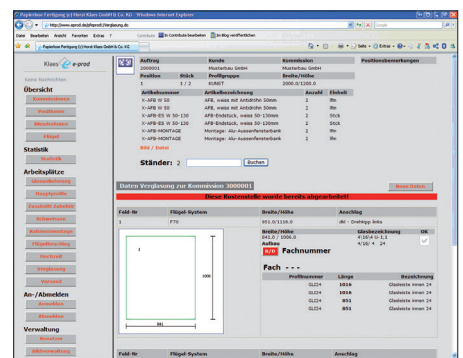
Papierlose Fertigung à | Horst Klaes GmbH & Co. KG - Windows Internet Explorer

http://www.eprod.de/phpeprod/_Verglasung.de

Datei Bearbeiten Ansicht Favoriten Extras ?

Papierlose Fertigung à | Horst Klaes GmbH & Co. KG

Klaes e-prod

Keine Nachrichten

Übersicht

Kommissionen

Positionen

Übersicht

Flügel

Statistik

Statistik

Arbeitsplätze

Verglasung

Zuschnitt

Schweißen

Flügelbeschlag

Beschlag

Verglasung

Versand

An-/Abmelden

Anmelden

Abmelden

Verwaltung

Benutzer

| Auftrag | Kunde | Kommission | Positionsbemerkungen |
|---|---|---|---|
| 3000001 | Musterbau GmbH | Musterbau GmbH | |
| Position | Stück | Profilgruppe | Breite/Höhe |
| 1 | 1 / 2 | KUNST | 2000.0/1200.0 |

| Artikelnummer | Artikelbezeichnung | Anzahl | Einheit |
|---|---|---|---|
| X-AFB W 50 | AFB, weiss mit Antdröhn 50mm | 2 | lfm |
| X-AFB W 50 | AFB, weiss mit Antdröhn 50mm | 2 | lfm |
| X-AFB-ES W 50-130 | AFB-Endstück, weiss 50-130mm | 2 | Stck |
| X-AFB-ES W 50-130 | AFB-Endstück, weiss 50-130mm | 2 | Stck |
| X-AFB-MONTAGE | Montage: Alu-Aussenfensterbank | 1 | lfm |
| X-AFB-MONTAGE | Montage: Alu-Aussenfensterbank | 1 | lfm |

Bild / Datei

Ständer: 2 Buchen

Daten Verglasung zur Kommission 3000001

Neue Daten

Diese Kostenstelle wurde bereits abgearbeitet!

| Feld-Nr | Flügel-System | Breite/Höhe | Anschlag |
|---|---|---|---|
| 1 | F70 | 951.0/1156.0 | dkl - Drehkipp links |

Breite/Höhe
841.0 / 1006.0
Aufbau

Glasbezeichnung
4/16/4 Ar
4/16/ 4 24

OK

0/0 Fachnummer

Fach ---

| Profilnummer | Länge | Bezeichnung |
|---|---|---|
| GLI24 | 1016 | Glasleiste innen 24 |
| GLI24 | 1016 | Glasleiste innen 24 |
| GLI24 | 851 | Glasleiste innen 24 |
| GLI24 | 851 | Glasleiste innen 24 |

1000

861

| Feld-Nr | Flügel-System | Breite/Höhe | Anschlag |
|---|---|---|---|